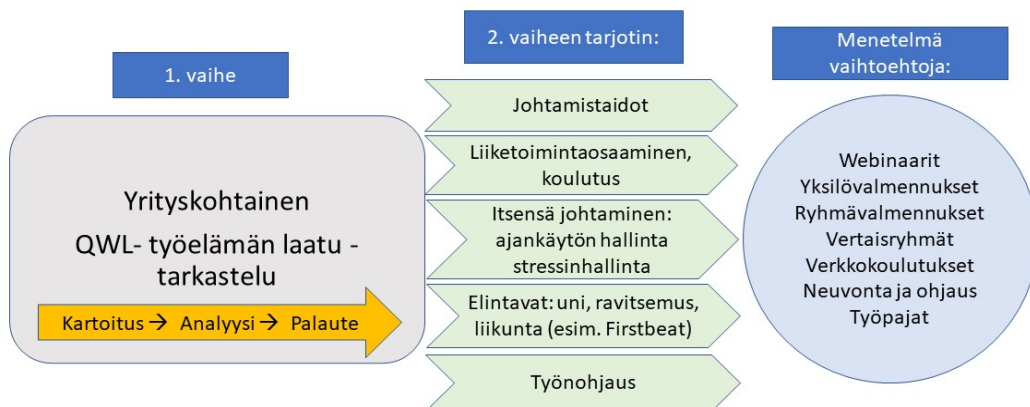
1. vaihe

Yrityskohtainen

QWL- työelämän laatu - tarkastelu

Kartoitus → Analyysi → Palaute

2. vaiheen tarjotin:

Johtamistaidot

Liiketoimintaosaaminen, koulutus

Itsensä johtaminen: ajankäytön hallinta stressinhallinta

Elintavat: uni, ravitsemus, liikunta (esim. Firstbeat)

Työnohjaus

Menetelmä vaihtoehtoja:

Webinaarit
Yksilövalmennukset
Ryhmävalmennukset
Vertaisryhmät
Verkkokoulutukset
Neuvonta ja ohjaus
Työpajat